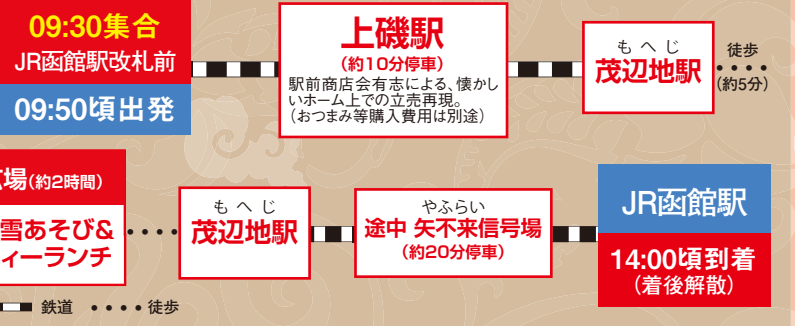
09:30集合
JR函館駅改札前

09:50頃出発

上磯駅
(約10分停車)
駅前商店会有志による、懐かしいホーム上での立売再現。
(おつまみ等購入費用は別途)

もへじ
茂辺地駅

徒歩
(約5分)

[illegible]場(約2時間)
雪あそび&
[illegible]ィーランチ

もへじ
茂辺地駅

やふらい
途中 矢不来信号場
(約20分停車)

JR函館駅

14:00頃到着
(着後解散)

鉄道 徒歩